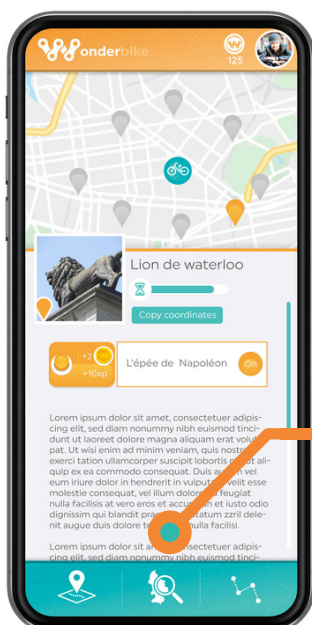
onderbike

125

Lion de waterloo

Copy coordinates

+2

+10xp

L'épée de Napoléon

On

Lorem ipsum dolor sit amet, consectetuer adipiscing elit, sed diam nonummy nibh euismod tincidunt ut laoreet dolore magna aliquam erat volutpat. Ut wisi enim ad minim veniam, quis nostrud exerci tation ullamcorper suscipit lobortis nisl ut aliquip ex ea commodo consequat. Duis autem vel eum iriure dolor in hendrerit in vulputate velit esse molestie consequat, vel illum dolore eu feugiat nulla facilisis at vero eros et accumsan et iusto odio dignissim qui blandit praesent luptatum zzril delenit augue duis dolore te feugait nulla facilisi.

Lorem ipsum dolor sit amet, consectetuer adipiscing elit, sed diam nonummy nibh euismod tincidunt ut laoreet dolore magna aliquam erat volut-